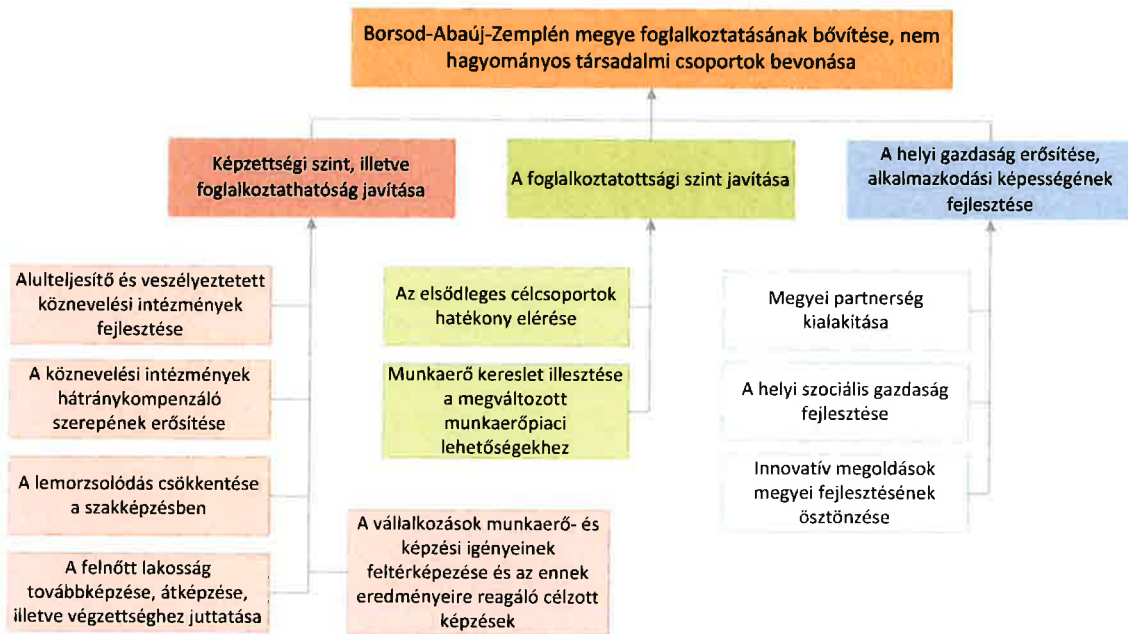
Borsod-Abaúj-Zemplén megye foglalkoztatásának bővítése, nem hagyományos társadalmi csoportok bevonása

Képzettségi szint, illetve foglalkoztathatóság javítása

A foglalkoztatottsági szint javítása

A helyi gazdaság erősítése, alkalmazkodási képességének fejlesztése

Alulteljesítő és veszélyeztetett köznevelési intézmények fejlesztése

A köznevelési intézmények hátránykompenzáló szerepének erősítése

A lemorzsolódás csökkentése a szakképzésben

A felnőtt lakosság továbbképzése, átképzése, illetve végzettséghez juttatása

A vállalkozások munkaerő- és képzési igényeinek feltérképezése és az ennek eredményeire reagáló célzott képzések

Az elsődleges célcsoportok hatékony elérése

Munkaerő kereslet illesztése a megváltozott munkaerőpiaci lehetőségekhez

Megyei partnerség kialakítása

A helyi szociális gazdaság fejlesztése

Innovatív megoldások megyei fejlesztésének ösztönzése